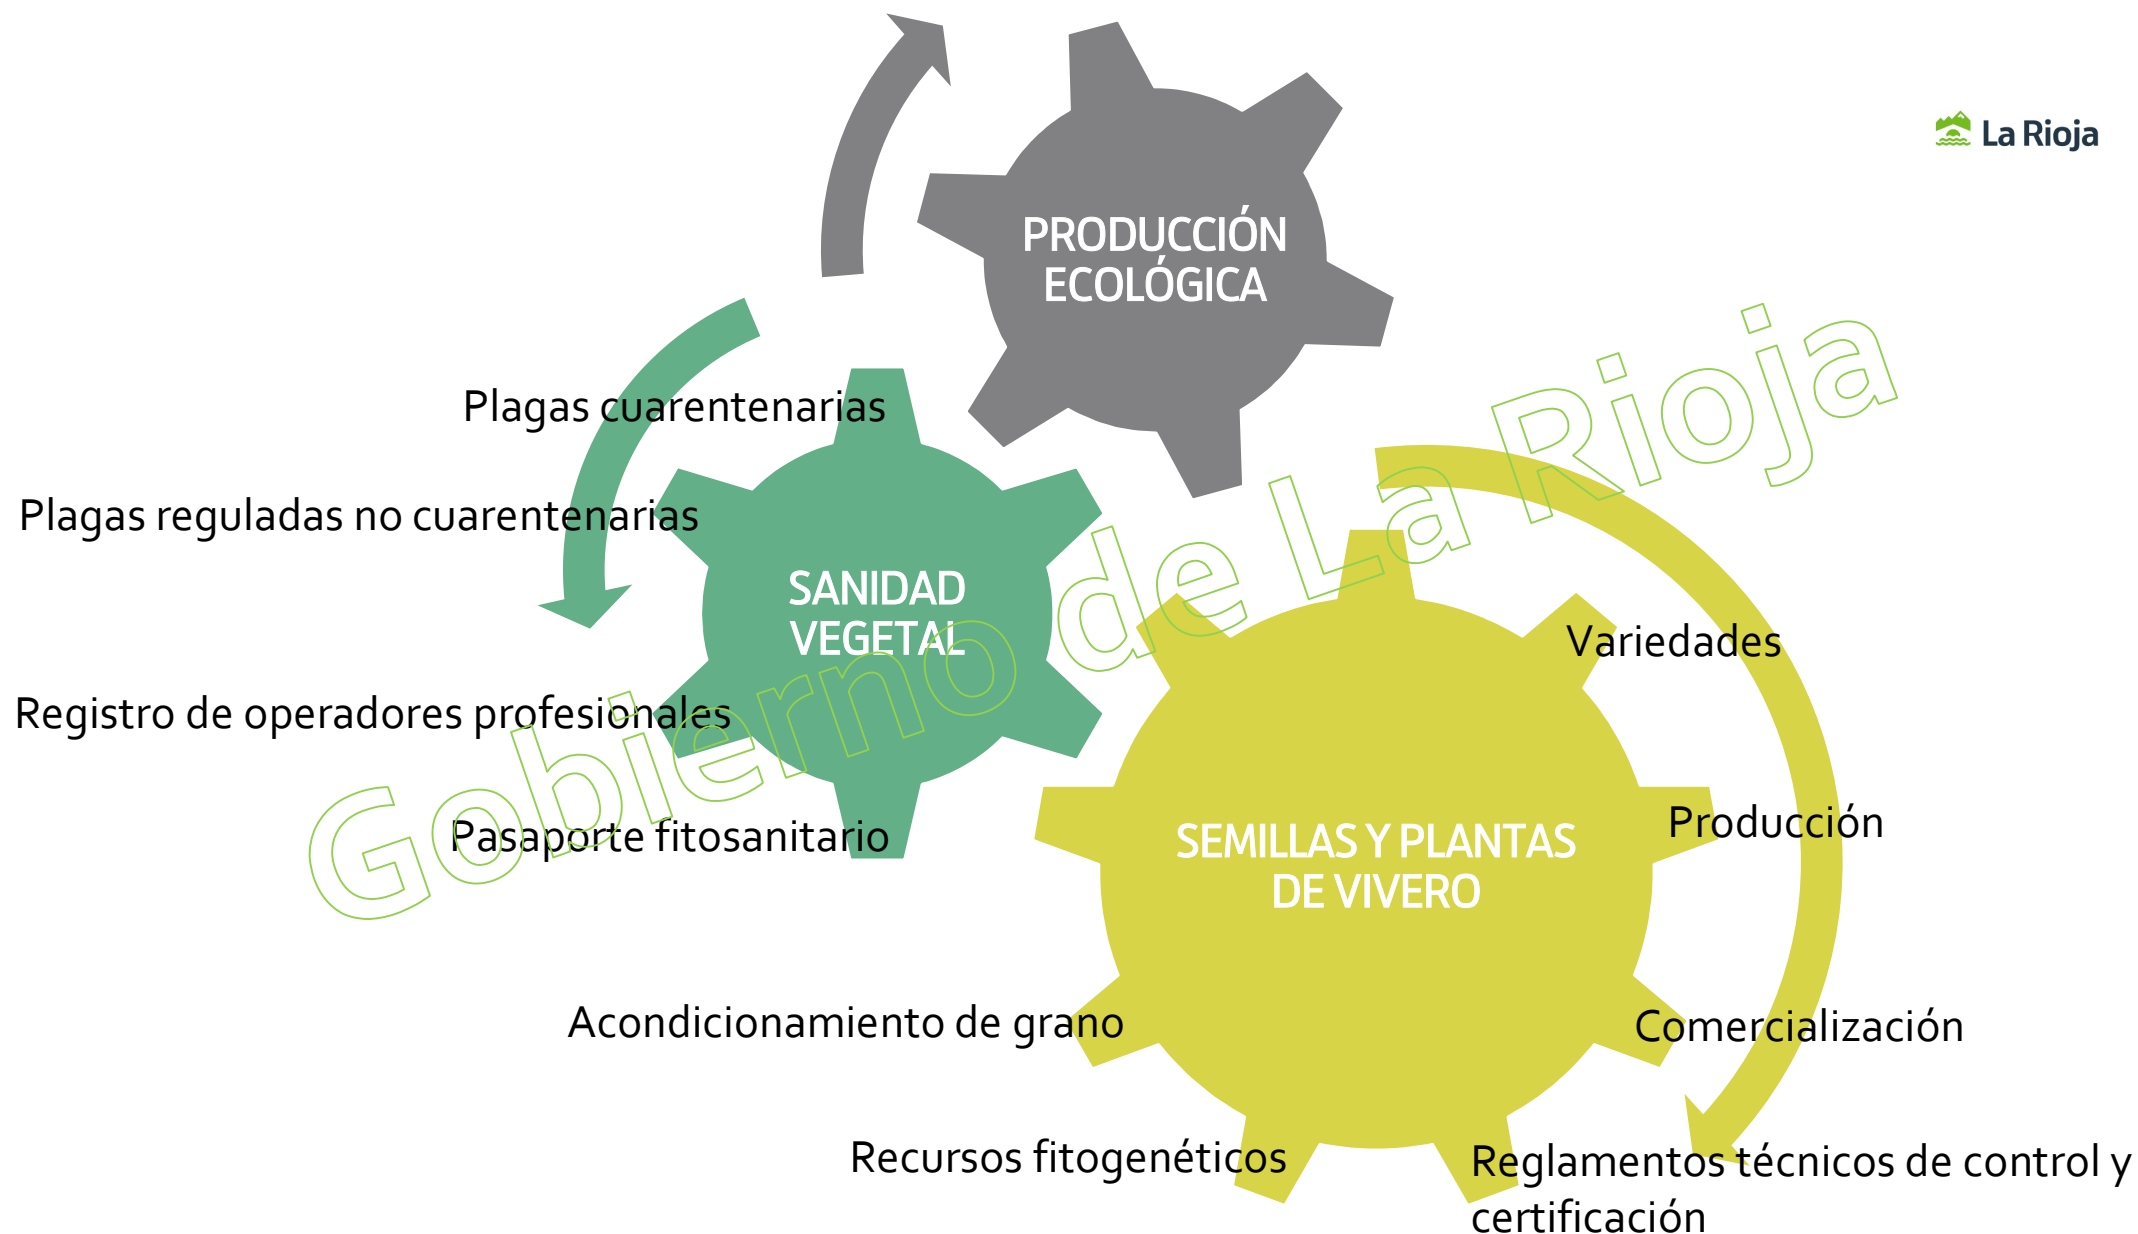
La Rioja

PRODUCCIÓN ECOLÓGICA

Plagas cuarentenarias

Plagas reguladas no cuarentenarias

SANIDAD VEGETAL

Registro de operadores profesionales

Pasaporte fitosanitario

Variedades

SEMILLAS Y PLANTAS DE VIVERO

Producción

Acondicionamiento de grano

Comercialización

Recursos fitogenéticos

Reglamentos técnicos de control y certificación

Gobierno de La Rioja